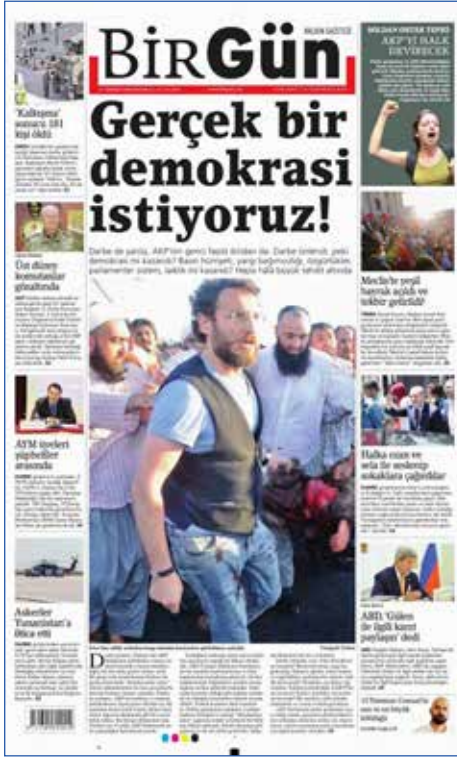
BirGün

HALKIN GAZETESİ

'Kalkışma' sonucu 161 kişi öldü

Üst düzey komutanlar gözaltında

AYM üyeleri yakalananlar arasında

Askerler Yunanistan'a iltica etti

Gerçek bir demokrasi istiyoruz!

Darbe de şeriat da, AKP'nin gerici faşist iktidarı da. Darbe önlendi, peki demokrasi mi kazandı? Basın hürriyeti, yargı bağımsızlığı, özgürlükler, parlamenter sistem, laiklik mi kazandı? Hepsi hâlâ büyük tehdit altında

AKP'Yİ HALK DEVİRECEK

Meclis'te yeşil bayrak açıldı ve tekbir getirildi!

Halka ezan ve sela ile sedenip sokaklara çağırdılar

ABD 'Gülen ile ilgili kanıt paylaşın' dedi

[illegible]